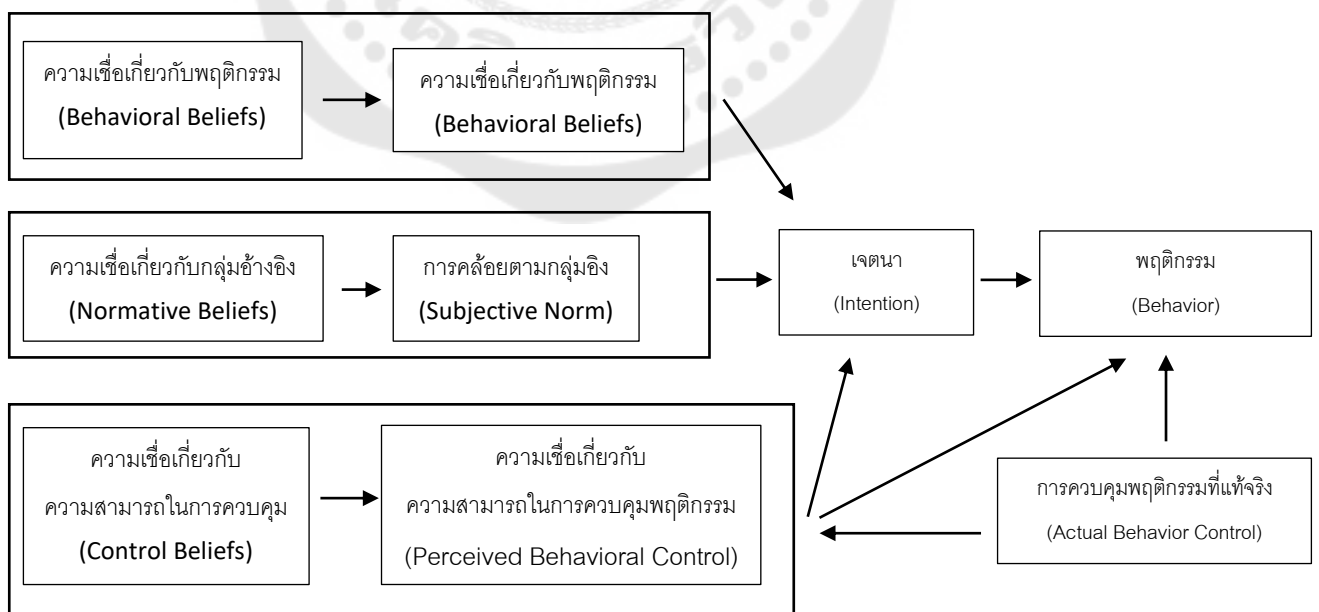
ความเชื่อเกี่ยวกับพฤติกรรม
(Behavioral Beliefs)

ความเชื่อเกี่ยวกับพฤติกรรม
(Behavioral Beliefs)

ความเชื่อเกี่ยวกับกลุ่มอ้างอิง
(Normative Beliefs)

การคล้อยตามกลุ่มอิง
(Subjective Norm)

เจตนา
(Intention)

พฤติกรรม
(Behavior)

ความเชื่อเกี่ยวกับ
ความสามารถในการควบคุม
(Control Beliefs)

ความเชื่อเกี่ยวกับ
ความสามารถในการควบคุมพฤติกรรม
(Perceived Behavioral Control)

การควบคุมพฤติกรรมที่แท้จริง
(Actual Behavior Control)